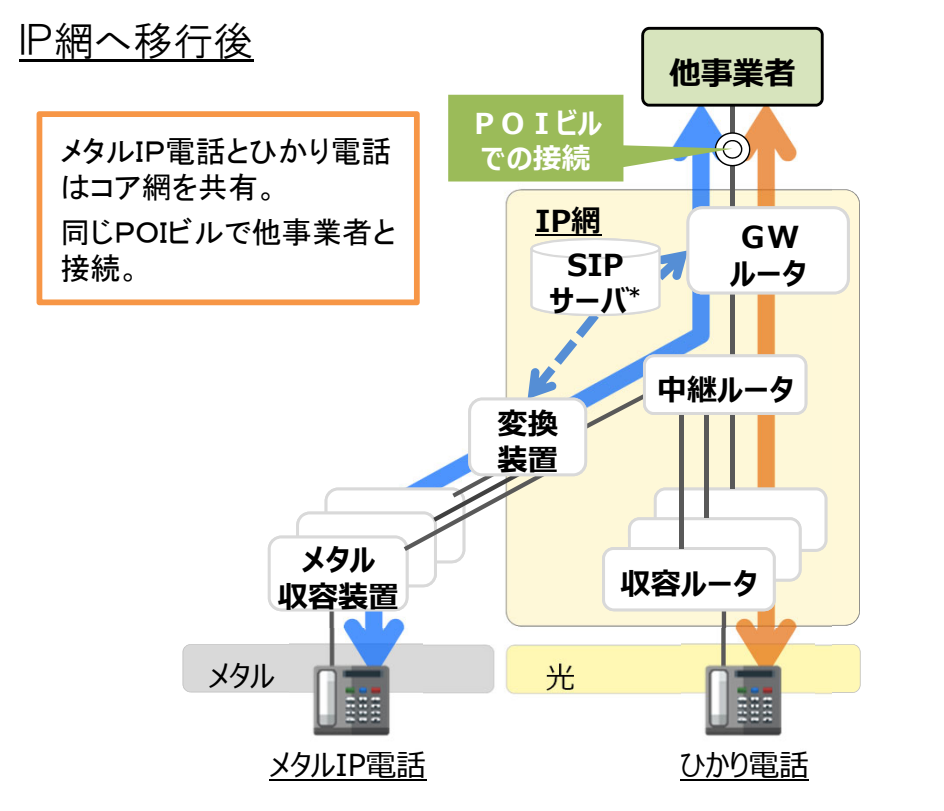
IP網へ移行後

メタルIP電話とひかり電話はコア網を共有。

同じPOIビルで他事業者と接続。

他事業者

POIビルでの接続

IP網

SIPサーバ*

GWルータ

中継ルータ

変換装置

メタル収容装置

収容ルータ

メタル

光

メタルIP電話

ひかり電話